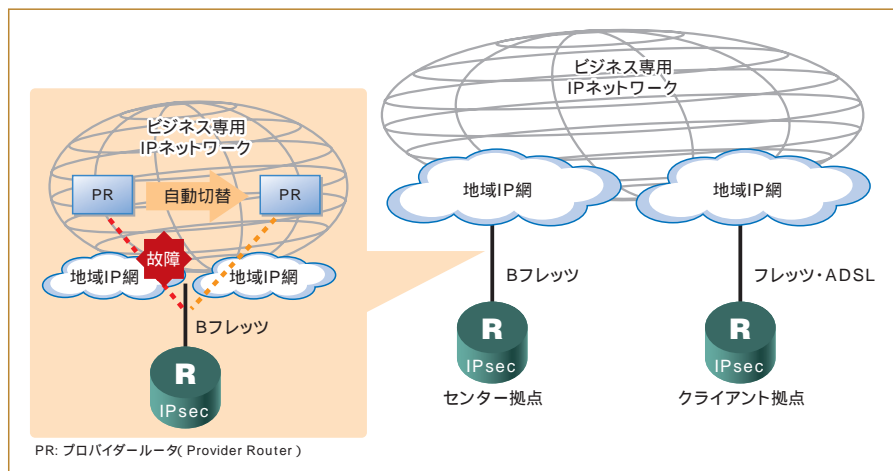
ビジネス専用
IPネットワーク

PR
自動切替
PR
故障
地域IP網
地域IP網
Bフレッツ
R
IPsec

ビジネス専用
IPネットワーク

地域IP網
地域IP網
Bフレッツ
フレッツ・ADSL
R
IPsec
センター拠点
R
IPsec
クライアント拠点

PR: プロバイダールータ( Provider Router )